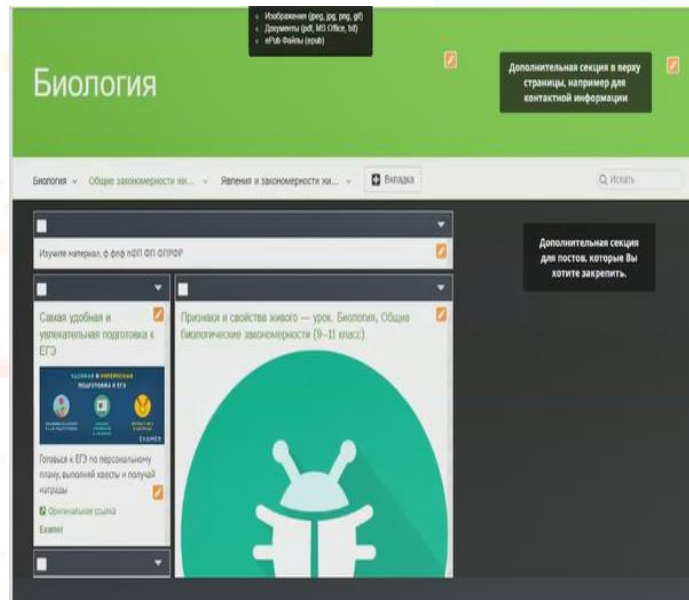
• Изображения (jpeg, jpg, png, gif)
• Документы (pdf, MS Office, txt)
• ePub Файлы (epub)

Биология

Дополнительная секция в верху страницы, например для контактной информации

Биология ⌄ Общие закономерности жи... ⌄ Явления и закономерности жи... ⌄ Вкладка

Искать

Изучите материал. ф фнф лОП ОП ОПРОР

Дополнительная секция для постов, которые Вы хотите закрепить.

Самая удобная и увлекательная подготовка к ЕГЭ

УДОБНАЯ И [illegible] ПОДГОТОВКА К ЕГЭ

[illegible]

EXAMER

Готовься к ЕГЭ по персональному плану, выполняй квесты и получай награды

Оригинальная ссылка

Examer

Признаки и свойства живого — урок. Биология, Общие биологические закономерности (9–11 класс).